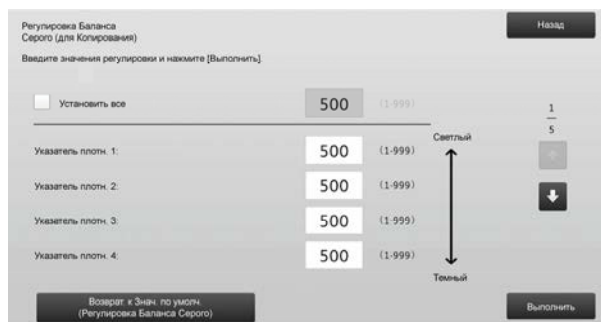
Регулировка Баланса Серого (для Копирования)

Назад

Введите значения регулировки и нажмите [Выполнить]

Установить все

500

(1-999)

1
5

Светлый

Указатель плотн. 1:

500

(1-999)

Указатель плотн. 2:

500

(1-999)

Указатель плотн. 3:

500

(1-999)

Указатель плотн. 4:

500

(1-999)

Темный

Возврат. к Знач. по умолч. (Регулировка Баланса Серого)

Выполнить